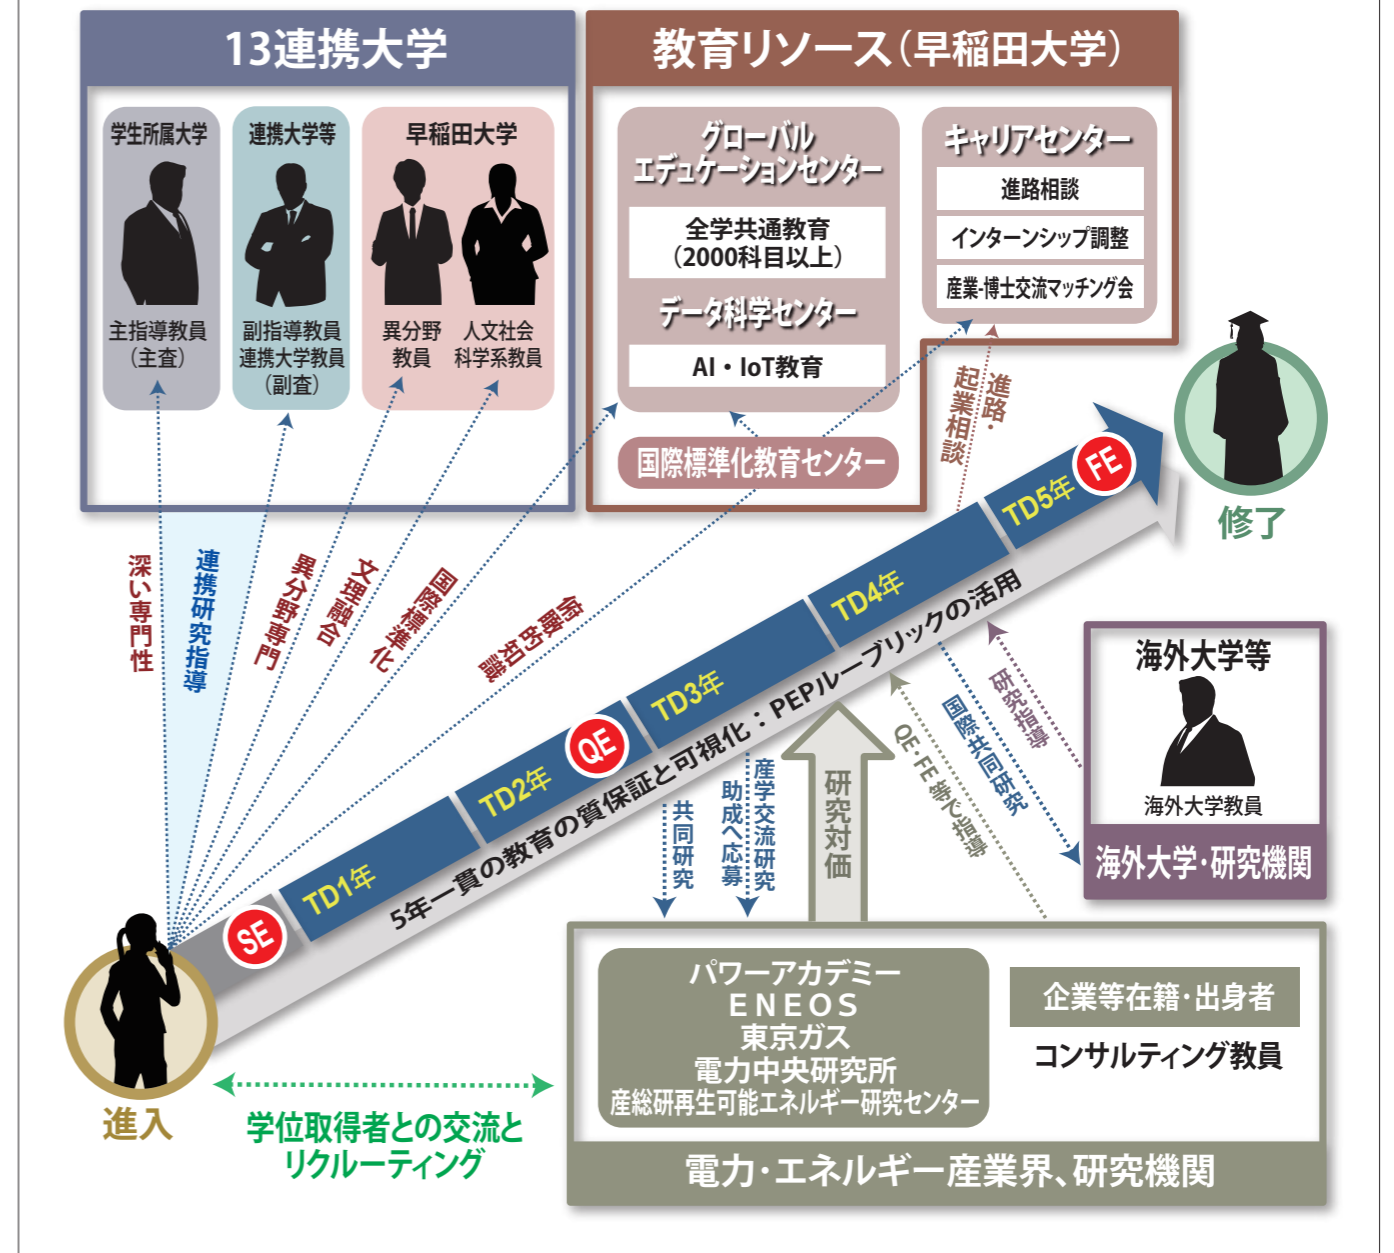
13連携大学

学生所属大学
主指導教員
（主査）

連携大学等
副指導教員
連携大学教員
（副査）

早稲田大学
異分野
教員
人文社会
科学系教員

教育リソース（早稲田大学）

グローバル
エデュケーションセンター
全学共通教育
（2000科目以上）

データ科学センター
AI・IoT教育

国際標準化教育センター

キャリアセンター
進路相談
インターンシップ調整
産業-博士交流マッチング会

進路・
起業相談

修了

深い専門性
連携研究指導
異分野専門
文理融合
国際標準化
倫理
知財
発表

SE
TD1年
TD2年
QE
TD3年
TD4年
TD5年
FE

5年一貫の教育の質保証と可視化：PEPルーブリックの活用

海外大学等
海外大学教員
海外大学・研究機関

研究指導
国際共同研究
QE・FE等で指導

共同研究
助成へ応募
産学交流研究
研究対価

進入

学位取得者との交流と
リクルーティング

パワーアカデミー
ENEOS
東京ガス
電力中央研究所
産総研再生可能エネルギー研究センター

企業等在籍・出身者
コンサルティング教員

電力・エネルギー産業界、研究機関